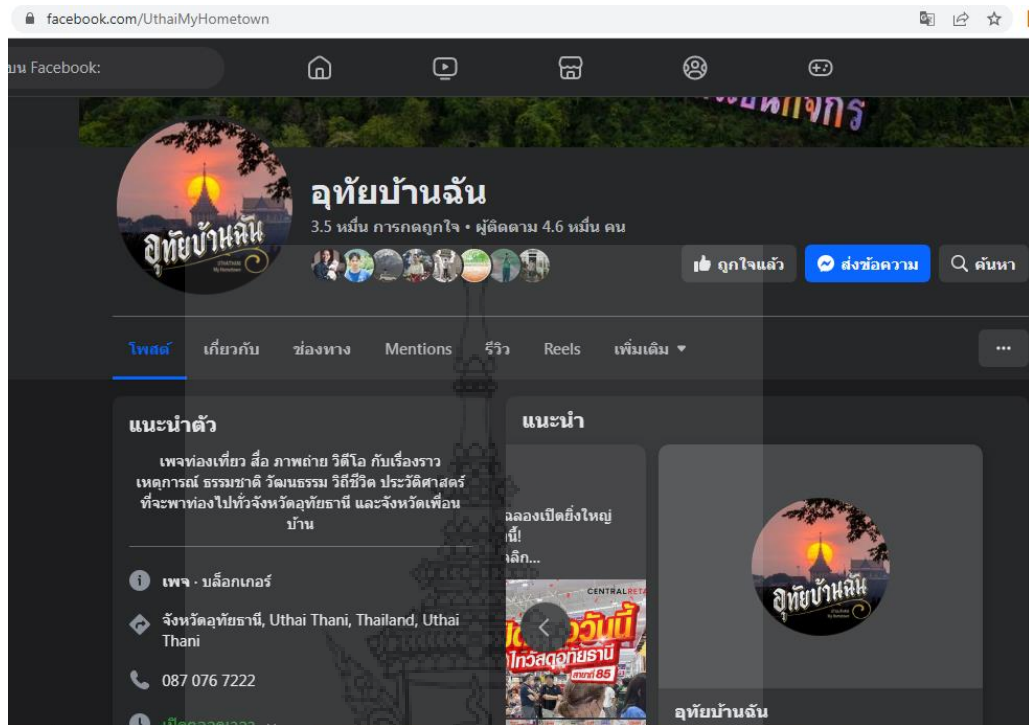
facebook.com/UthaiMyHometown

นบน Facebook:

อุทัยบ้านฉัน

3.5 หมื่น การกดถูกใจ • ผู้ติดตาม 4.6 หมื่น คน

ถูกใจแล้ว

ส่งข้อความ

ค้นหา

โพสต์ เกี่ยวกับ ช่องทาง Mentions รีวิว Reels เพิ่มเติม

...

แนะนำตัว

เพจท่องเที่ยว สื่อ ภาพถ่าย วิดีโอ กับเรื่องราว เหตุการณ์ ธรรมชาติ วัฒนธรรม วิถีชีวิต ประวัติศาสตร์ ที่จะพาท่องไปทั่วจังหวัดอุทัยธานี และจังหวัดเพื่อนบ้าน

เพจ · บล็อกเกอร์

จังหวัดอุทัยธานี, Uthai Thani, Thailand, Uthai Thani

087 076 7222

แนะนำ

ฉลองเปิดยิ่งใหญ่ นี้! ลิก...

CENTRAL

อุทัยบ้านฉัน

อุทัยบ้านฉัน